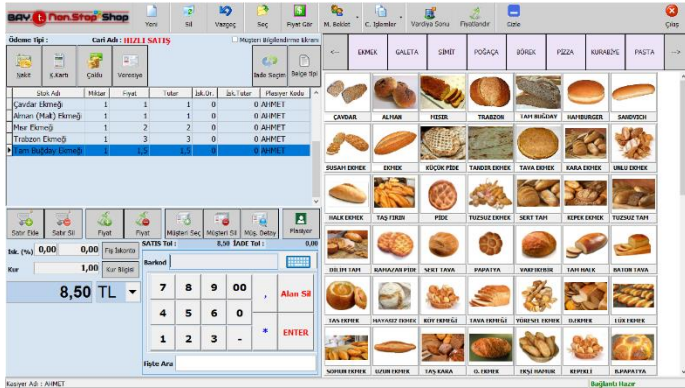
BAY t Non.Stop Shop

Yeni | Sil | Vazgeç | Seç | Fiyat Gör | M. Bekle | C. İşlemler | Vardiya Sonu | Fiyatlandır | Gizle | Çıkış

Ödeme Tipi : Cari Adı : HIZLI SATIŞ
Müşteri Bilgilerinde Ekran

Nakit | K.Kartı | Çoklu | Veresiye | İade Seçim | Belge Tipi

| Stok Adı | Miktar | Fiyat | Tutar | İsk.Or. | İsk.Tutar | Plasiyer Kodu |
|---|---|---|---|---|---|---|
| Çavdar Ekmeği | 1 | 1 | 1 | 0 | 0 | AHMET |
| Alman (Malt) Ekmeği | 1 | 1 | 1 | 0 | 0 | AHMET |
| Mısır Ekmeği | 1 | 2 | 2 | 0 | 0 | AHMET |
| Trabzon Ekmeği | 1 | 3 | 3 | 0 | 0 | AHMET |
| Tam Buğday Ekmeği | 1 | 1,5 | 1,5 | 0 | 0 | AHMET |

Satır Ekle | Satır Sil | Fiyat | Fiyat | Müşteri Seç | Müşteri Sil | Müş. Detay | Plasiyer

İsk. (%) 0,00 0,00 Fiş İskonto
Kur 1,00 Kur Bilgisi
8,50 TL

SATIŞ Tol : 8,50 İADE Tol : 0,00
Barkod

7 8 9 00 ,
4 5 6 0 *
1 2 3 -
Alan Sil
ENTER

Fişte Ara

EKMEK | GALETA | SİMİT | POĞAÇA | BÖREK | PİZZA | KURABİYE | PASTA

ÇAVDAR | ALMAN | MISIR | TRABZON | TAM BUĞDAY | HAMBURGER | SANDVİCH
SUSAM EKMEK | EKMEK | KÜÇÜK PİDE | TANDIR EKMEK | TAVA EKMEK | KARA EKMEK | UNLU EKMEK
HALK EKMEK | TAŞ FIRIN | PİDE | TUZSUZ EKMEK | SERT TAM | KEPEK EKMEK | TUZSUZ TAM
DELİ TAM | RAMAZAN PİDE | SERT TAVA | PAPATYA | VAKFIKEBİR | TAM HALK | BATON TAVA
TAŞ EKMEK | HAVADİZ EKMEK | KÖY EKMEĞİ | TAVA EKMEĞİ | YÖRESEL EKMEK | DJ.EKMEK | LÜX EKMEK
SOMUN EKMEK | UZUN EKMEK | TAŞ KAKA | O.EKMEK | ERŞİ HAMUR | KEPEKLİ | B.PAPATYA

Kasiyer Adı : AHMET
Bağlantı Hazır